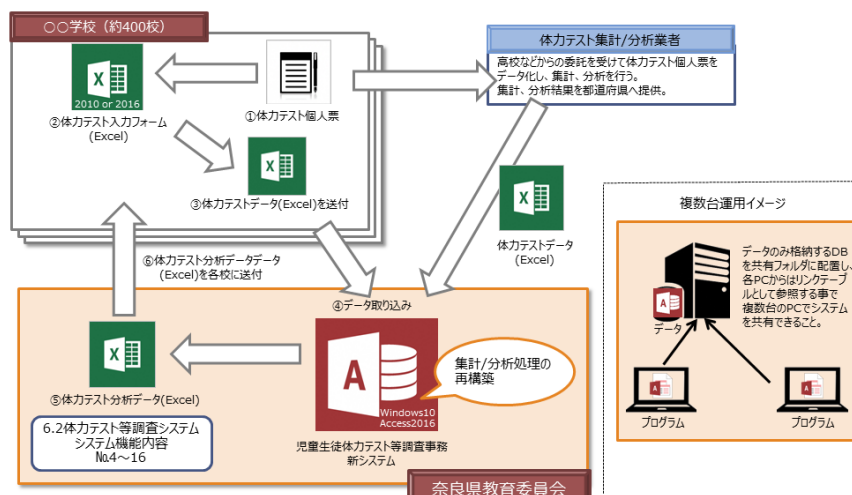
○○学校（約400校）

2010 or 2016
②体力テスト入力フォーム (Excel)

①体力テスト個人票

③体力テストデータ(Excel)を送付

体力テスト集計/分析業者

高校などからの委託を受けて体力テスト個人票をデータ化し、集計、分析を行う。
集計、分析結果を都道府県へ提供。

体力テストデータ (Excel)

⑥体力テスト分析データデータ (Excel)を各校に送付

④データ取り込み

⑤体力テスト分析データ(Excel)

集計/分析処理の再構築

Windows10 Access2016

児童生徒体力テスト等調査事務新システム

6.2体力テスト等調査システム システム機能内容 №4～16

奈良県教育委員会

複数台運用イメージ

データのみ格納するDBを共有フォルダに配置し、各PCからはリンクテーブルとして参照する事で複数台のPCでシステムを共有できること。

データ

プログラム

プログラム